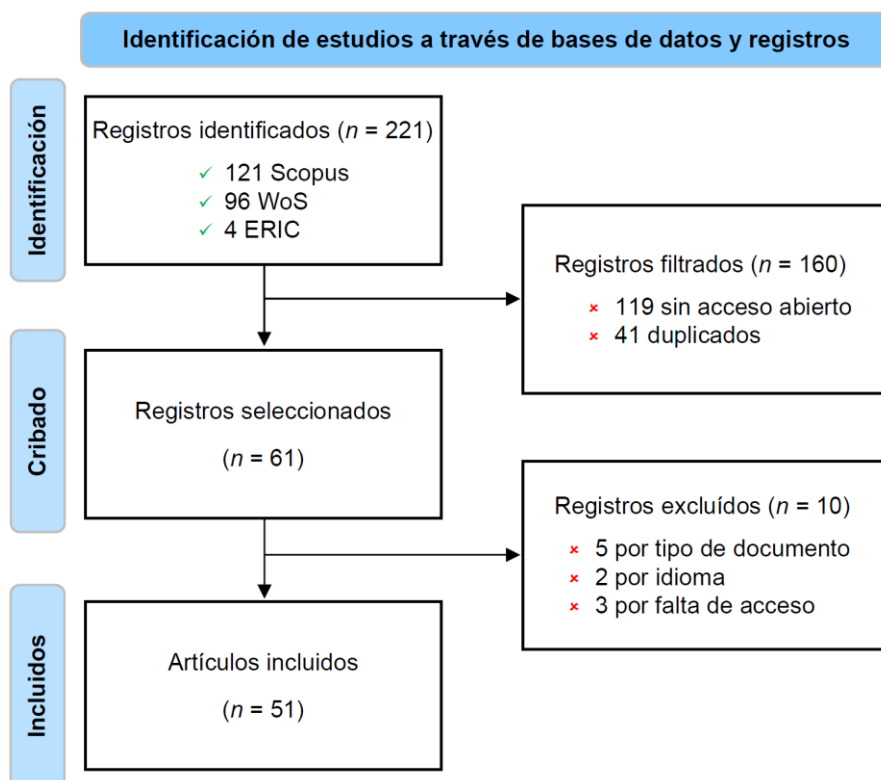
Identificación de estudios a través de bases de datos y registros

Identificación

Registros identificados ($n$ = 221)
✓ 121 Scopus
✓ 96 WoS
✓ 4 ERIC

Registros filtrados ($n$ = 160)
× 119 sin acceso abierto
× 41 duplicados

Cribado

Registros seleccionados
($n$ = 61)

Registros excluídos ($n$ = 10)
× 5 por tipo de documento
× 2 por idioma
× 3 por falta de acceso

Incluidos

Artículos incluidos
($n$ = 51)